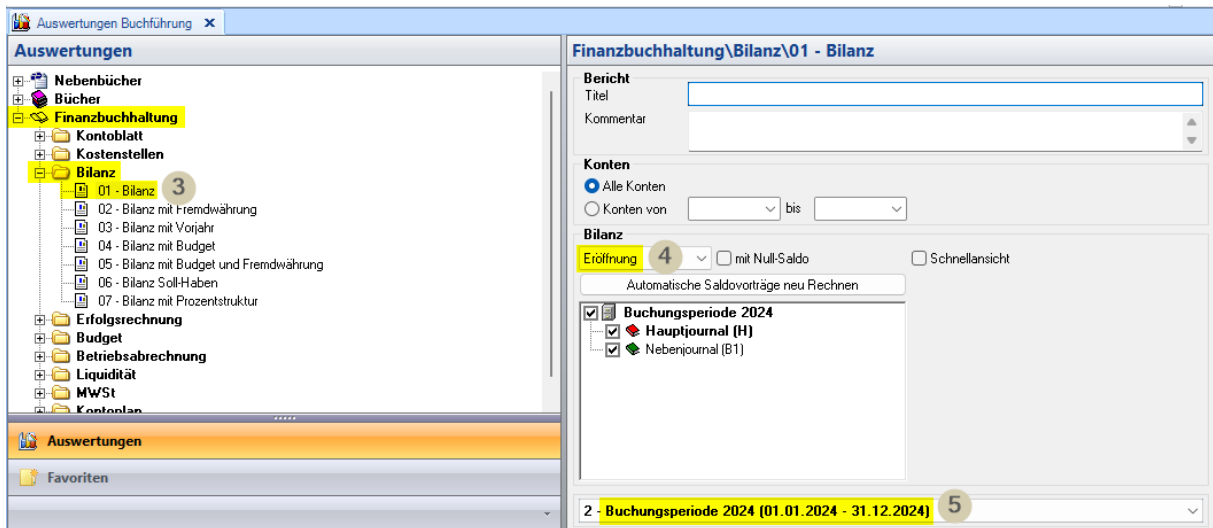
Auswertungen Buchführung ×

Auswertungen

Nebenbücher
Bücher
Finanzbuchhaltung
Kontoblatt
Kostenstellen
Bilanz
01 - Bilanz 3
02 - Bilanz mit Fremdwährung
03 - Bilanz mit Vorjahr
04 - Bilanz mit Budget
05 - Bilanz mit Budget und Fremdwährung
06 - Bilanz Soll-Haben
07 - Bilanz mit Prozentstruktur
Erfolgsrechnung
Budget
Betriebsabrechnung
Liquidität
MWSt
Kontoplan

Auswertungen
Favoriten

Finanzbuchhaltung\Bilanz\01 - Bilanz

Bericht
Titel
Kommentar

Konten
Alle Konten
Konten von bis

Bilanz
Eröffnung 4 mit Null-Saldo Schnellansicht
Automatische Saldovorträge neu Rechnen
Buchungsperiode 2024
Hauptjournal (H)
Nebenjournal (B1)

2 - Buchungsperiode 2024 (01.01.2024 - 31.12.2024) 5